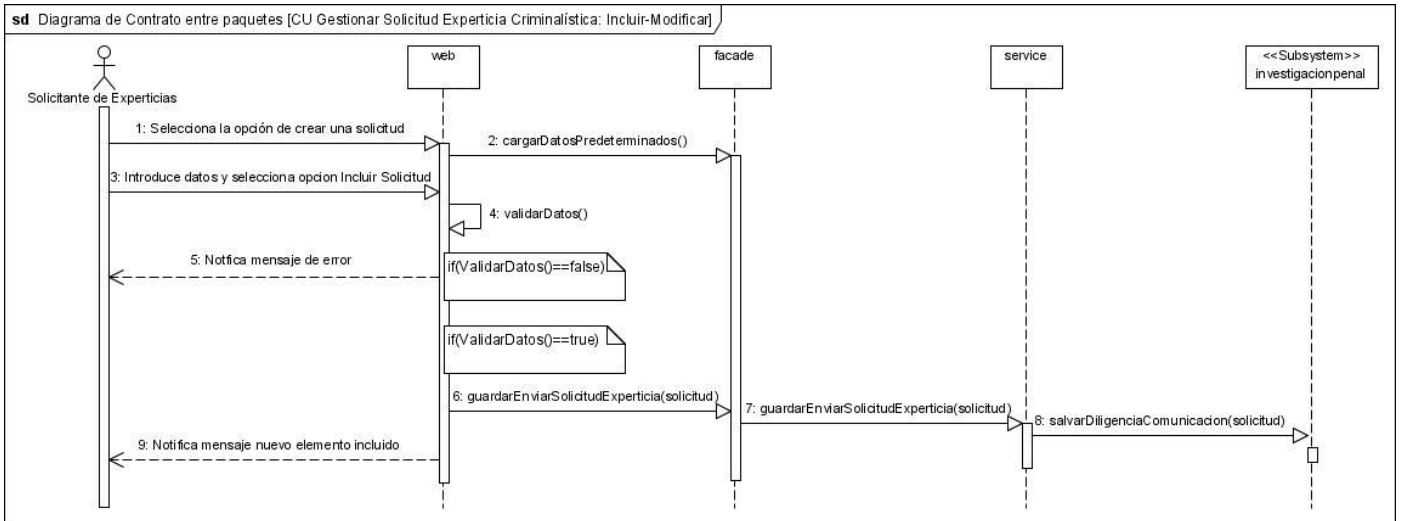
sd Diagrama de Contrato entre paquetes [CU Gestionar Solicitud Experticia Criminalística: Incluir-Modificar]

Solicitante de Experticias

web

facade

service

<<Subsystem>>
investigacionpenal

1: Selecciona la opción de crear una solicitud

2: cargarDatosPredeterminados()

3: Introduce datos y selecciona opcion Incluir Solicitud

4: validarDatos()

5: Notifica mensaje de error

if(ValidarDatos()==false)

if(ValidarDatos()==true)

6: guardarEnviarSolicitudExperticia(solicitud)

7: guardarEnviarSolicitudExperticia(solicitud)

8: salvarDiligenciaComunicacion(solicitud)

9: Notifica mensaje nuevo elemento incluido